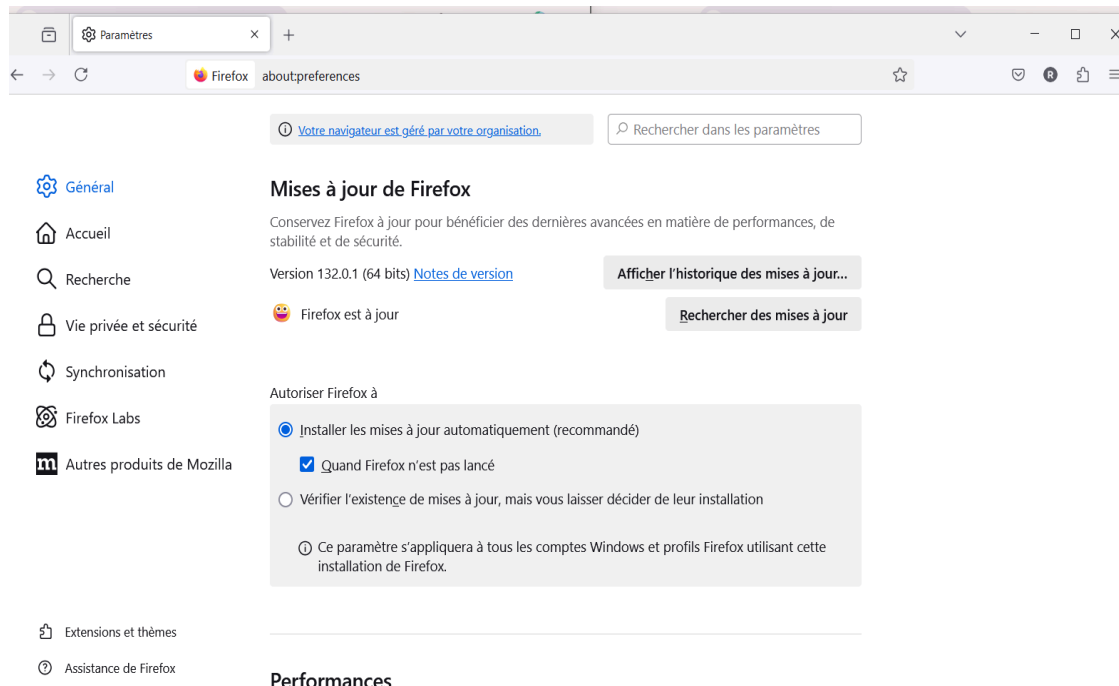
Paramètres
Firefox about:preferences

Votre navigateur est géré par votre organisation.
Rechercher dans les paramètres

Général
Accueil
Recherche
Vie privée et sécurité
Synchronisation
Firefox Labs
Autres produits de Mozilla

Mises à jour de Firefox

Conservez Firefox à jour pour bénéficier des dernières avancées en matière de performances, de stabilité et de sécurité.

Version 132.0.1 (64 bits) Notes de version
Afficher l'historique des mises à jour…

Firefox est à jour
Rechercher des mises à jour

Autoriser Firefox à

Installer les mises à jour automatiquement (recommandé)

Quand Firefox n'est pas lancé

Vérifier l'existence de mises à jour, mais vous laisser décider de leur installation

Ce paramètre s'appliquera à tous les comptes Windows et profils Firefox utilisant cette installation de Firefox.

Extensions et thèmes
Assistance de Firefox

Performances